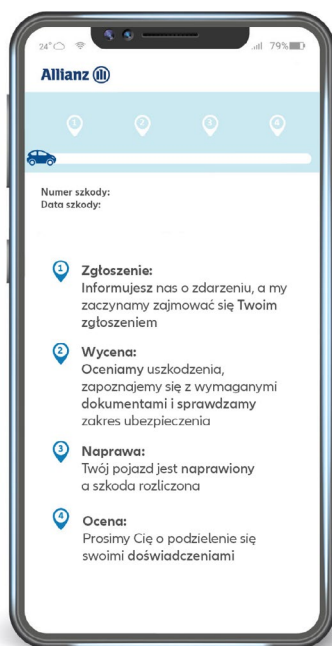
24° 79%

Allianz

1 2 3 4

Numer szkody:
Data szkody:

1 Zgłoszenie:
Informujesz nas o zdarzeniu, a my zaczynamy zajmować się Twoim zgłoszeniem

2 Wycena:
Oceniamy uszkodzenia, zapoznajemy się z wymaganymi dokumentami i sprawdzamy zakres ubezpieczenia

3 Naprawa:
Twój pojazd jest naprawiony a szkoda rozliczona

4 Ocena:
Prosimy Cię o podzielenie się swoimi doświadczeniami